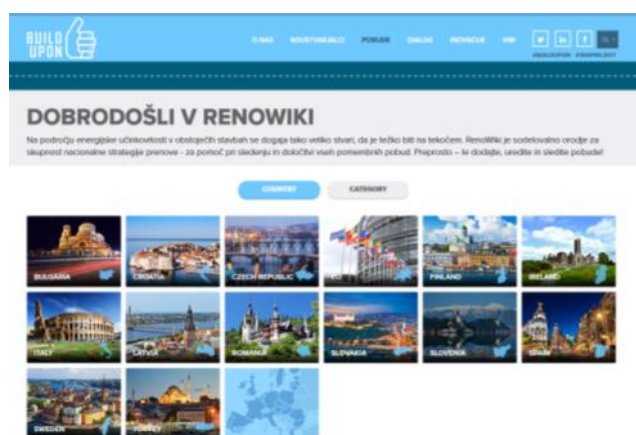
BUILD UPON

O NAS   SODELUJOČI   POBUDE   DIALOG   INOVACIJE   WIKI

#BUILDUPON   #TOGETHER

DOBRODOŠLI V RENOWIKI

Na področju energijske učinkovitosti v obstoječih stavbah se dogaja tako veliko stvari, da je težko biti na tekočem. RenoWiki je sodelovalno orodje za skupnost nacionalne strategije prenove - za pomoč pri sledenju in določitvi vseh pomembnih pobud. Preprosto – le dodajte, uredite in sledite pobudi!

COUNTRY   CATEGORY

BULGARIA   CROATIA   CZECH REPUBLIC   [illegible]   FINLAND   IRELAND

ITALY   LATVIA   ROMANIA   SLOVAKIA   SLOVENIA   SPAIN

SWEDEN   TURKEY